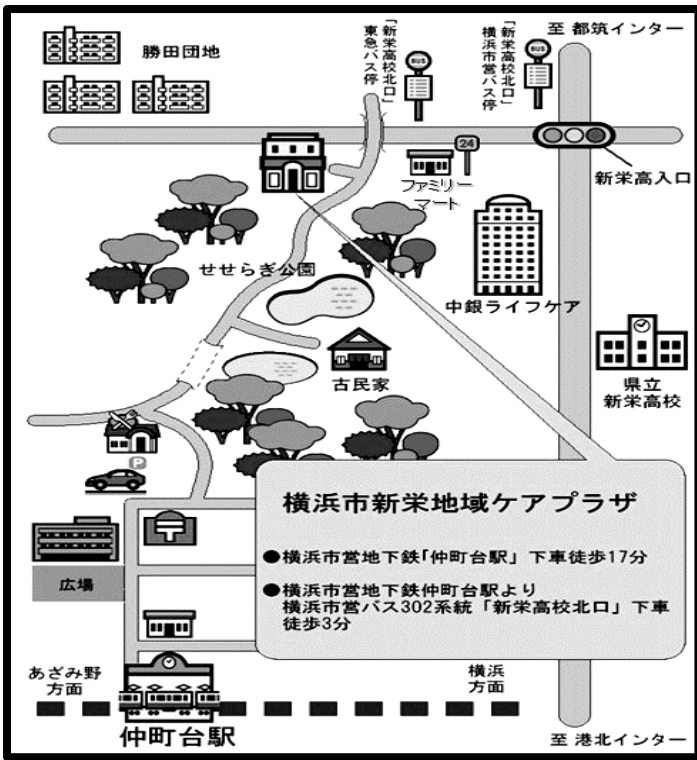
勝田団地

「新栄高校北口」東急バス停

BUS

「新栄高校北口」横浜市営バス停

BUS

至 都筑インター

24

ファミリーマート

新栄高入口

せせらぎ公園

中銀ライフケア

古民家

県立新栄高校

P

横浜市新栄地域ケアプラザ

●横浜市営地下鉄「仲町台駅」下車徒歩17分

●横浜市営地下鉄仲町台駅より横浜市営バス302系統「新栄高校北口」下車徒歩3分

広場

あざみ野方面

横浜方面

仲町台駅

至 港北インター